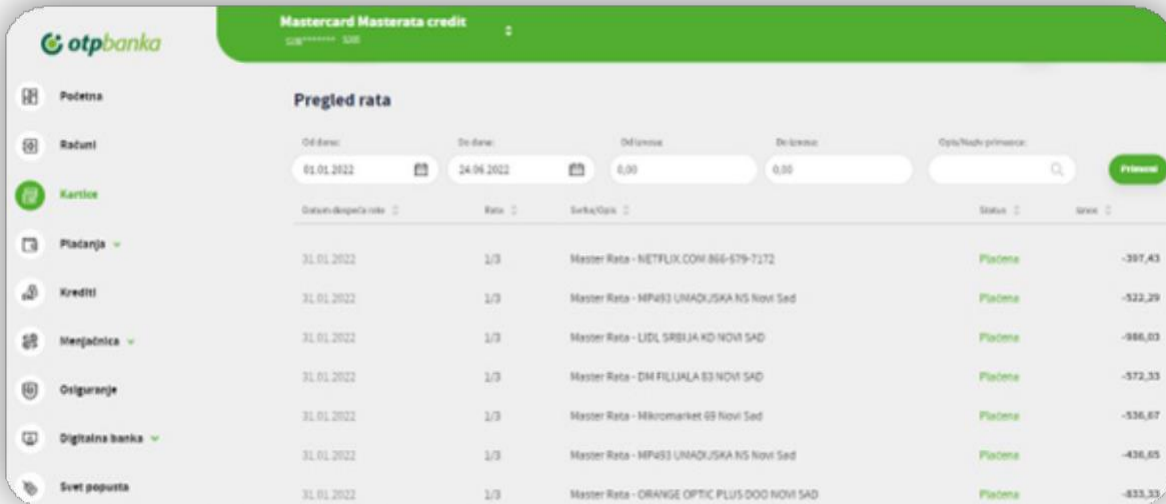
otpbanka

Mastercard Masterata credit
538****** 538

Početna
Računi
Kartice
Plaćanja
Krediti
Menjačnica
Osiguranje
Digitalna banka
Svet popusta

Pregled rata

Od datuma: 01.01.2022
Do datuma: 24.06.2022
Od iznosa: 0,00
Do iznosa: 0,00
Opis/Naziv primaoca:
Primeni

| Datum dospeća rate | Rata | Svrha/Opis | Status | Iznos |
|---|---|---|---|---|
| 31.01.2022 | 1/3 | Master Rata - NETFLIX.COM 866-579-7172 | Plaćena | -397,43 |
| 31.01.2022 | 1/3 | Master Rata - MP493 UNIADUSKA NS Novi Sad | Plaćena | -522,29 |
| 31.01.2022 | 1/3 | Master Rata - LIDL SRBIJA KD NOVI SAD | Plaćena | -986,03 |
| 31.01.2022 | 1/3 | Master Rata - DM FILIJALA 83 NOVI SAD | Plaćena | -572,33 |
| 31.01.2022 | 1/3 | Master Rata - Mikromarket 69 Novi Sad | Plaćena | -536,67 |
| 31.01.2022 | 1/3 | Master Rata - MP493 UNIADUSKA NS Novi Sad | Plaćena | -436,65 |
| 31.01.2022 | 1/3 | Master Rata - ORANGE OPTIC PLUS DOO NOVI SAD | Plaćena | -833,33 |